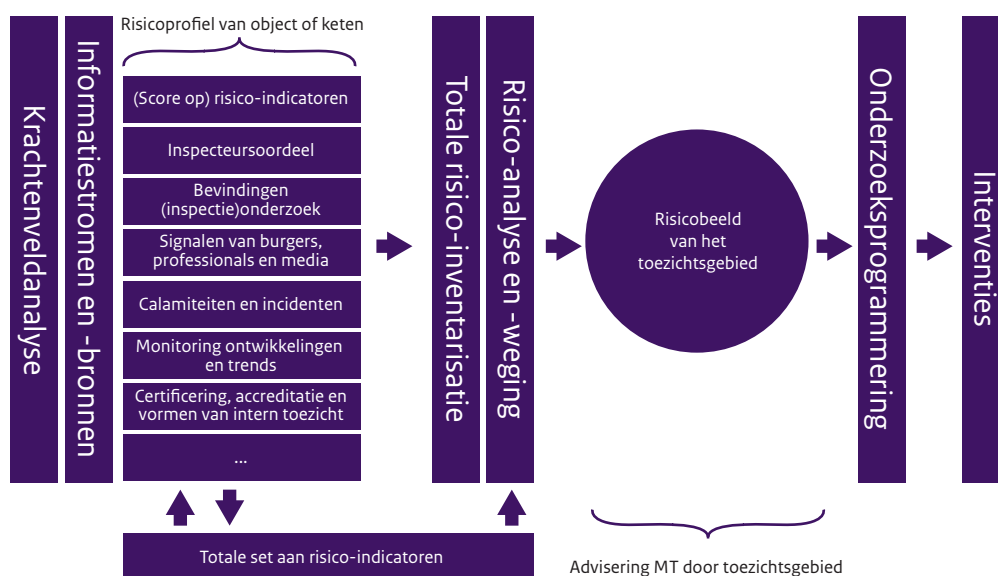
Krachtenveldanalyse

Informatiestromen en -bronnen

Risicoprofiel van object of keten

(Score op) risico-indicatoren

Inspecteursoordeel

Bevindingen (inspectie)onderzoek

Signalen van burgers, professionals en media

Calamiteiten en incidenten

Monitoring ontwikkelingen en trends

Certificering, accreditatie en vormen van intern toezicht

...

Totale risico-inventarisatie

Risico-analyse en -weging

Risicobeeld van het toezichtsgebied

Onderzoeksprogrammering

Interventies

Totale set aan risico-indicatoren

Advisering MT door toezichtsgebied